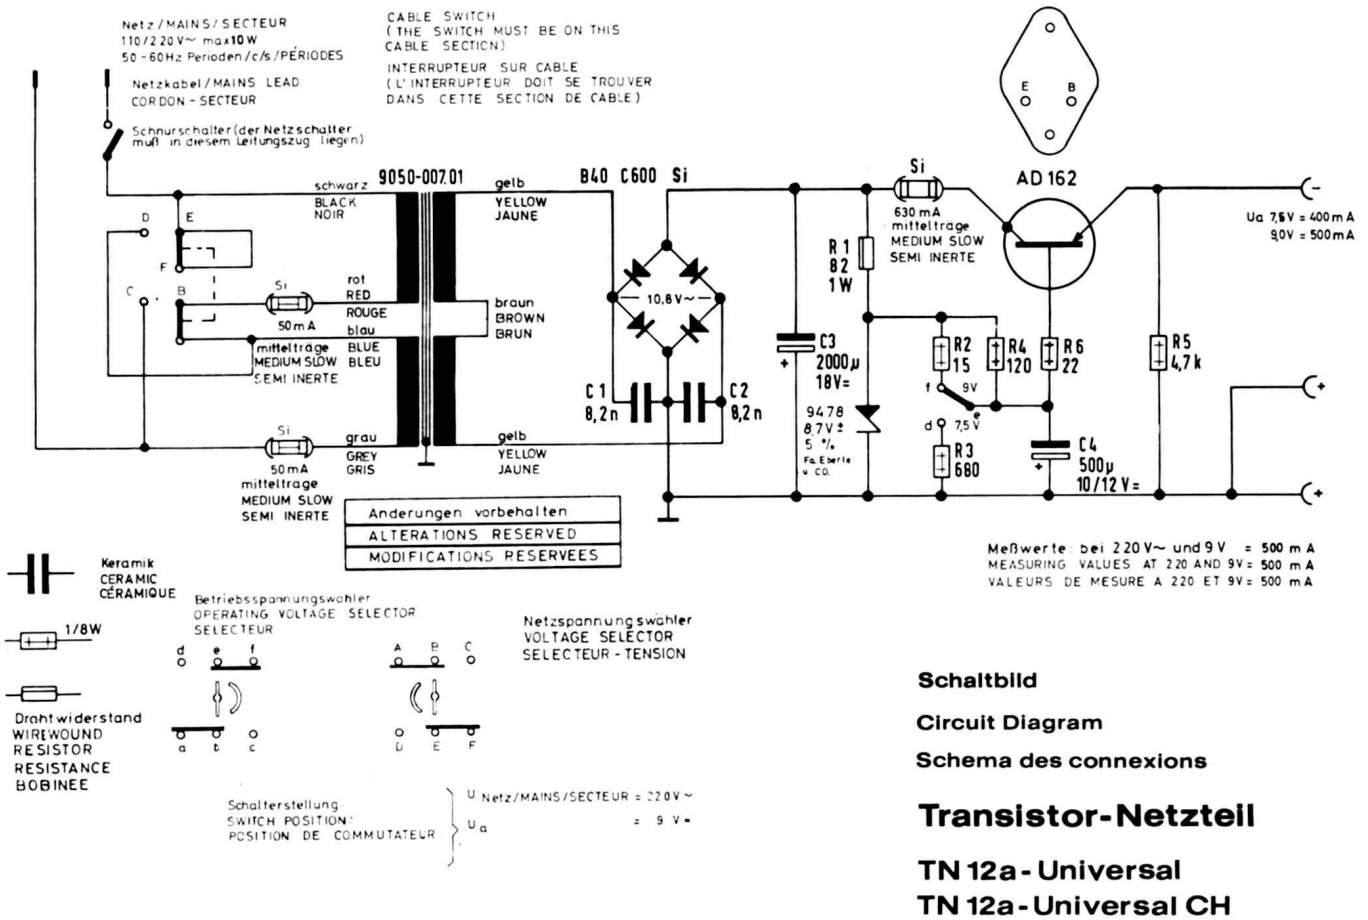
Netz/MAINS/SECTEUR
110/220V~ max10W
50-60Hz Perioden/c/s/PÉRIODES

Netzkabel/MAINS LEAD
CORDON-SECTEUR

Schnurschalter (der Netzschalter muß in diesem Leitungszug liegen)

CABLE SWITCH
(THE SWITCH MUST BE ON THIS CABLE SECTION)

INTERRUPTEUR SUR CABLE
(L'INTERRUPTEUR DOIT SE TROUVER DANS CETTE SECTION DE CABLE)

E B

AD 162

D E F C B

9050-007.01

schwarz BLACK NOIR

gelb YELLOW JAUNE

B40 C600 Si

Si 630 mA mitteltrage MEDIUM SLOW SEMI INERTE

Ua 7,5V = 400 mA
9,0V = 500 mA

Si 50 mA mitteltrage MEDIUM SLOW SEMI INERTE

rot RED ROUGE
blau BLUE BLEU

braun BROWN BRUN

10,8V~

R1 82 1W

C3 2000µ 18V=

R2 15
R4 120
R6 22
R5 4,7k

f 9V e 7,5V d

R3 680

9478 8,7V± 5 % Fa. Eberle u. Co.

C1 8,2n
C2 8,2n

C4 500µ 10/12V=

Si 50mA mitteltrage MEDIUM SLOW SEMI INERTE

grau GREY GRIS

gelb YELLOW JAUNE

Anderungen vorbehalten
ALTERATIONS RESERVED
MODIFICATIONS RESERVEES

Meßwerte: bei 220V~ und 9V = 500 mA
MEASURING VALUES AT 220 AND 9V= 500 mA
VALEURS DE MESURE A 220 ET 9V= 500 mA

Keramik CERAMIC CÉRAMIQUE

1/8W

Drahtwiderstand WIREWOUND RESISTOR RESISTANCE BOBINEE

Betriebsspannungswähler
OPERATING VOLTAGE SELECTOR
SELECTEUR

d e f
a b c

Netzspannungswähler
VOLTAGE SELECTOR
SELECTEUR-TENSION

A B C
D E F

Schalterstellung:
SWITCH POSITION:
POSITION DE COMMUTATEUR

U Netz/MAINS/SECTEUR = 220V~
Ua = 9 V=

Schaltbild
Circuit Diagram
Schema des connexions

Transistor-Netzteil

TN 12a-Universal
TN 12a-Universal CH